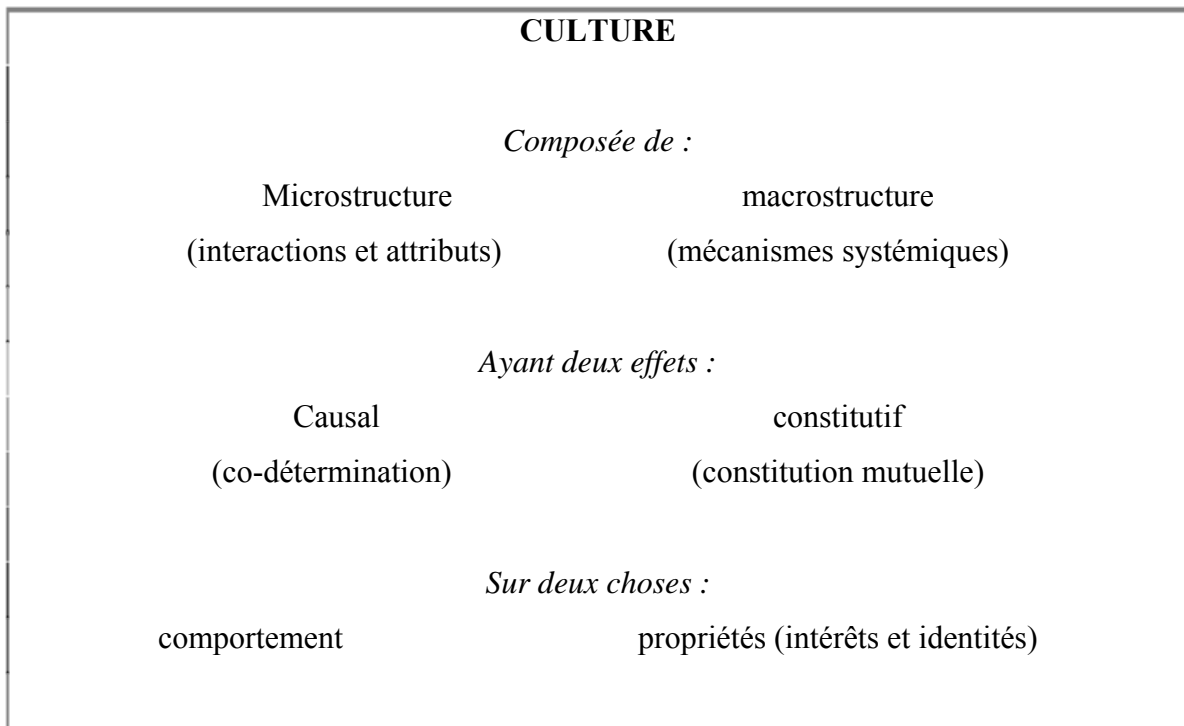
**CULTURE**

*Composée de :*

Microstructure
(interactions et attributs)

macrostructure
(mécanismes systémiques)

*Ayant deux effets :*

Causal
(co-détermination)

constitutif
(constitution mutuelle)

*Sur deux choses :*

comportement

propriétés (intérêts et identités)